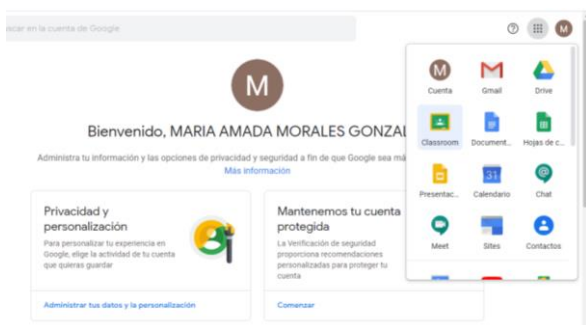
scar en la cuenta de Google

?

M

M

Bienvenido, MARIA AMADA MORALES GONZAL

Administra tu información y las opciones de privacidad y seguridad a fin de que Google sea má

Más información

Privacidad y personalización

Para personalizar tu experiencia en Google, elige la actividad de tu cuenta que quieras guardar

Administrar tus datos y la personalización

Mantenemos tu cuenta protegida

La Verificación de seguridad proporciona recomendaciones personalizadas para proteger tu cuenta

Comenzar

M
Cuenta

Gmail

Drive

Classroom

Document...

Hojas de c...

Presentac...

31
Calendario

Chat

Meet

Sites

Contactos